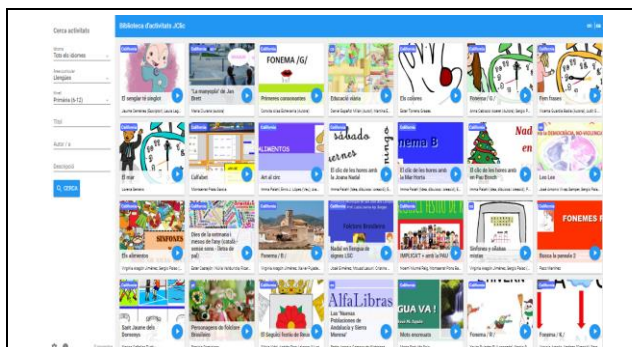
Cerca activitats

Idioma
Tots els idiomes

Àrea curricular
Llengües

Nivell
Primària (6-12)

Títol

Autor / a

Descripció

CERCA

Biblioteca d'activitats JClic

Castellano
El semàfor té càngle

"La marquesa" de Jan Brett

FONEMA /G/
Primeres consonants

Educació vial

Els colores

Fonema /G/

Porn frases

El mar

Calfabet

ALIMENTOS
Art al circ

sábado
El cicle de les hores amb la Juana Nadal

Fonema B
El cicle de les hores amb la Mar Horta

Nadal
El cicle de les hores amb en Pep Brinch

Los Los

Els aliments

Dies de la setmana i mesos de l'any (català - sense sons - llenta de pal)

Fonema /B/

Folclore Brasileiro
Nadal en llengua de signes LSC

IMPLICAT + amb la PAU

Síl·labes y sílabas mixtas

FONEMES
Busca la paraula 3

Sant Jaume dels Domenys

Personagens do folclore Brasileiro

El Sagrat Nostre de Benet

AlfaLibras
Las "Nuevas Poblaciones de Andalucía y Sierra Morena"

GUA VA!
Mots encreuats

Fonema /G/

Fonema /G/